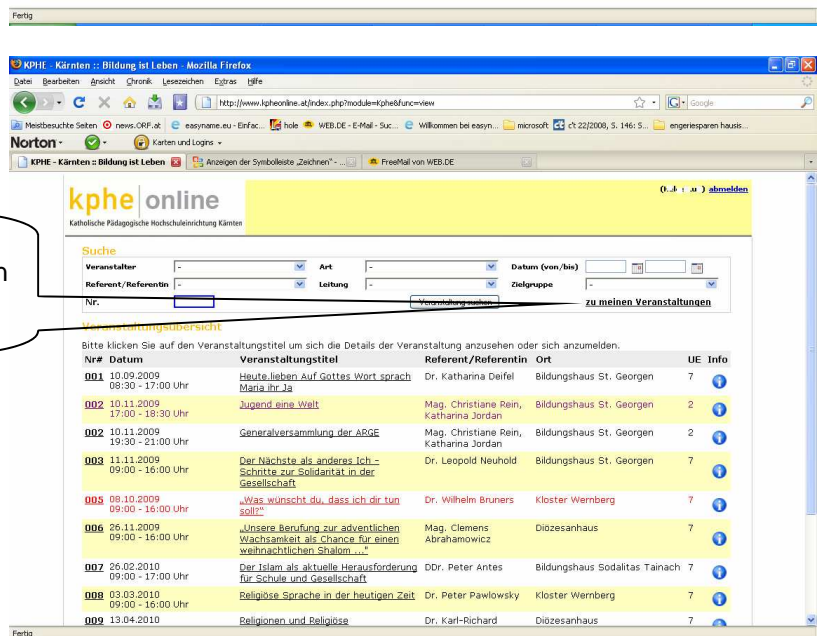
Fertig

KPHE - Kärnten :: Bildung ist Leben - Mozilla Firefox

Datei Bearbeiten Ansicht Chronik Lesezeichen Extras Hilfe

http://www.kpheonline.at/index.php?module=Kphe&func=view

Google

Meistbesuchte Seiten news.ORF.at easyname.eu - Einfac... hole WEB.DE - E-Mail - Suc... Willkommen bei easyn... microsoft c't 22/2008, S. 146: S... engeriesparen hausis...

Norton - Karten und Logins -

KPHE - Kärnten :: Bildung ist Leben | Anzeigen der Symbolleiste „Zeichnen" - ... | FreeMail von WEB.DE

kphe online
Katholische Pädagogische Hochschuleinrichtung Kärnten

([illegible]) abmelden

n

Suche

Veranstalter - Art - Datum (von/bis)
Referent/Referentin - Leitung - Zielgruppe -
Nr. Veranstaltung suchen zu meinen Veranstaltungen

Veranstaltungsübersicht

Bitte klicken Sie auf den Veranstaltungstitel um sich die Details der Veranstaltung anzusehen oder sich anzumelden.

| Nr# | Datum | Veranstaltungstitel | Referent/Referentin | Ort | UE | Info |
|---|---|---|---|---|---|---|
| 001 | 10.09.2009 08:30 - 17:00 Uhr | Heute.lieben Auf Gottes Wort sprach Maria ihr Ja | Dr. Katharina Deifel | Bildungshaus St. Georgen | 7 | |
| 002 | 10.11.2009 17:00 - 18:30 Uhr | Jugend eine Welt | Mag. Christiane Rein, Katharina Jordan | Bildungshaus St. Georgen | 2 | |
| 002 | 10.11.2009 19:30 - 21:00 Uhr | Generalversammlung der ARGE | Mag. Christiane Rein, Katharina Jordan | Bildungshaus St. Georgen | 2 | |
| 003 | 11.11.2009 09:00 - 16:00 Uhr | Der Nächste als anderes Ich - Schritte zur Solidarität in der Gesellschaft | Dr. Leopold Neuhold | Bildungshaus St. Georgen | 7 | |
| 005 | 08.10.2009 09:00 - 16:00 Uhr | „Was wünscht du, dass ich dir tun soll?" | Dr. Wilhelm Bruners | Kloster Wernberg | 7 | |
| 006 | 26.11.2009 09:00 - 16:00 Uhr | „Unsere Berufung zur adventlichen Wachsamkeit als Chance für einen weihnachtlichen Shalom ..." | Mag. Clemens Abrahamowicz | Diözesanhaus | 7 | |
| 007 | 26.02.2010 09:00 - 17:00 Uhr | Der Islam als aktuelle Herausforderung für Schule und Gesellschaft | DDr. Peter Antes | Bildungshaus Sodalitas Tainach | 7 | |
| 008 | 03.03.2010 09:00 - 16:00 Uhr | Religiöse Sprache in der heutigen Zeit | Dr. Peter Pawlowsky | Kloster Wernberg | 7 | |
| 009 | 13.04.2010 | Religionen und Religiöse | Dr. Karl-Richard | Diözesanhaus | 7 | |

Fertig